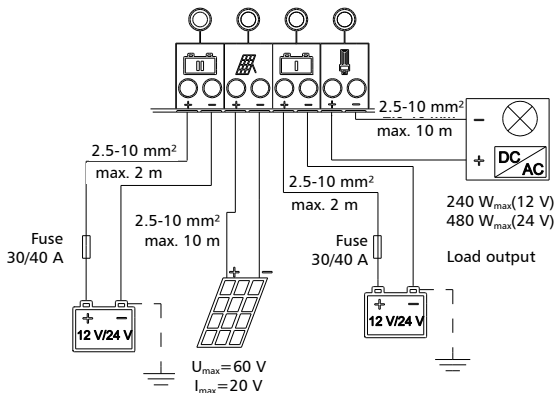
+ − + − + − + −

2.5-10 mm²
max. 10 m

− + DC/AC

240 W$_{max}$(12 V)
480 W$_{max}$(24 V)

Load output

2.5-10 mm²
max. 2 m

Fuse
30/40 A

+ −
12 V/24 V

2.5-10 mm²
max. 10 m

+ −

U$_{max}$=60 V
I$_{max}$=20 V

2.5-10 mm²
max. 2 m

Fuse
30/40 A

+ −
12 V/24 V